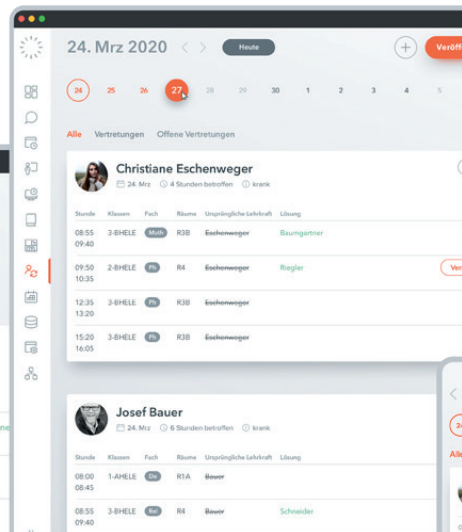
24. Mrz 2020

Heute

Veröff

24 25 26 27 28 29 30 1 2 3 4 5

Alle Vertretungen Offene Vertretungen

Christiane Eschenweger

24. Mrz 4 Stunden betroffen krank

| Stunde | Klassen | Fach | Räume | Ursprüngliche Lehrkraft | Lösung |
|---|---|---|---|---|---|
| 08:55 09:40 | 3-BHELE | Math | R3B | ~~Eschenweger~~ | Baumgartner |
| 09:50 10:35 | 2-BHELE | Ph | R4 | ~~Eschenweger~~ | Riegler |
| 12:35 13:20 | 3-BHELE | Ph | R3B | ~~Eschenweger~~ | |
| 15:20 16:05 | 3-BHELE | Ph | R3B | ~~Eschenweger~~ | |

Ver

Josef Bauer

24. Mrz 6 Stunden betroffen krank

| Stunde | Klassen | Fach | Räume | Ursprüngliche Lehrkraft | Lösung |
|---|---|---|---|---|---|
| 08:00 08:45 | 1-AHELE | De | R1A | ~~Bauer~~ | |
| 08:55 09:40 | 3-BHELE | Rel | R4 | ~~Bauer~~ | Schneider |

2

Alle